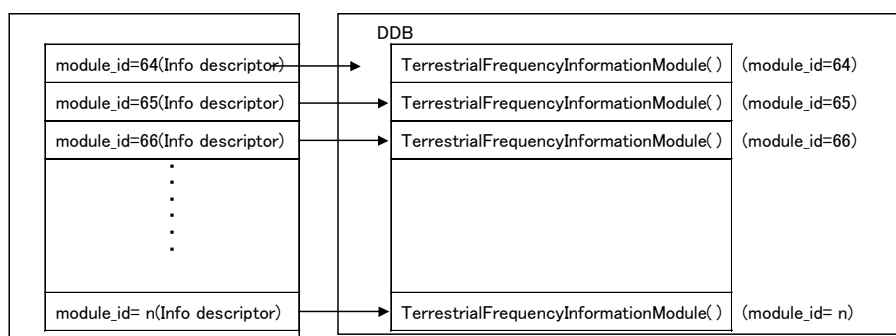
DDB

module_id=64(Info descriptor)
module_id=65(Info descriptor)
module_id=66(Info descriptor)
⋮
module_id= n(Info descriptor)

TerrestrialFrequencyInformationModule( ) (module_id=64)
TerrestrialFrequencyInformationModule( ) (module_id=65)
TerrestrialFrequencyInformationModule( ) (module_id=66)
TerrestrialFrequencyInformationModule( ) (module_id= n)